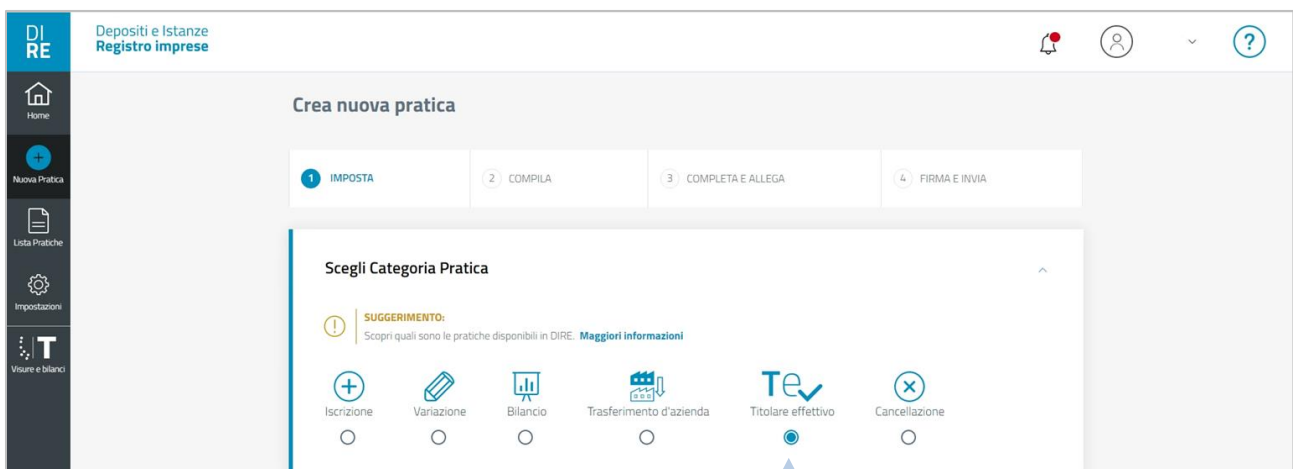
DI
RE

Depositi e Istanze
Registro imprese

?

Home

Nuova Pratica

Lista Pratiche

Impostazioni

T

Visure e bilanci

Crea nuova pratica

1 IMPOSTA

2 COMPILA

3 COMPLETA E ALLEGA

4 FIRMA E INVIA

Scegli Categoria Pratica

SUGGERIMENTO:
Scopri quali sono le pratiche disponibili in DIRE. Maggiori informazioni

Iscrizione

Variazione

Bilancio

Trasferimento d'azienda

TE

Titolare effettivo

Cancellazione